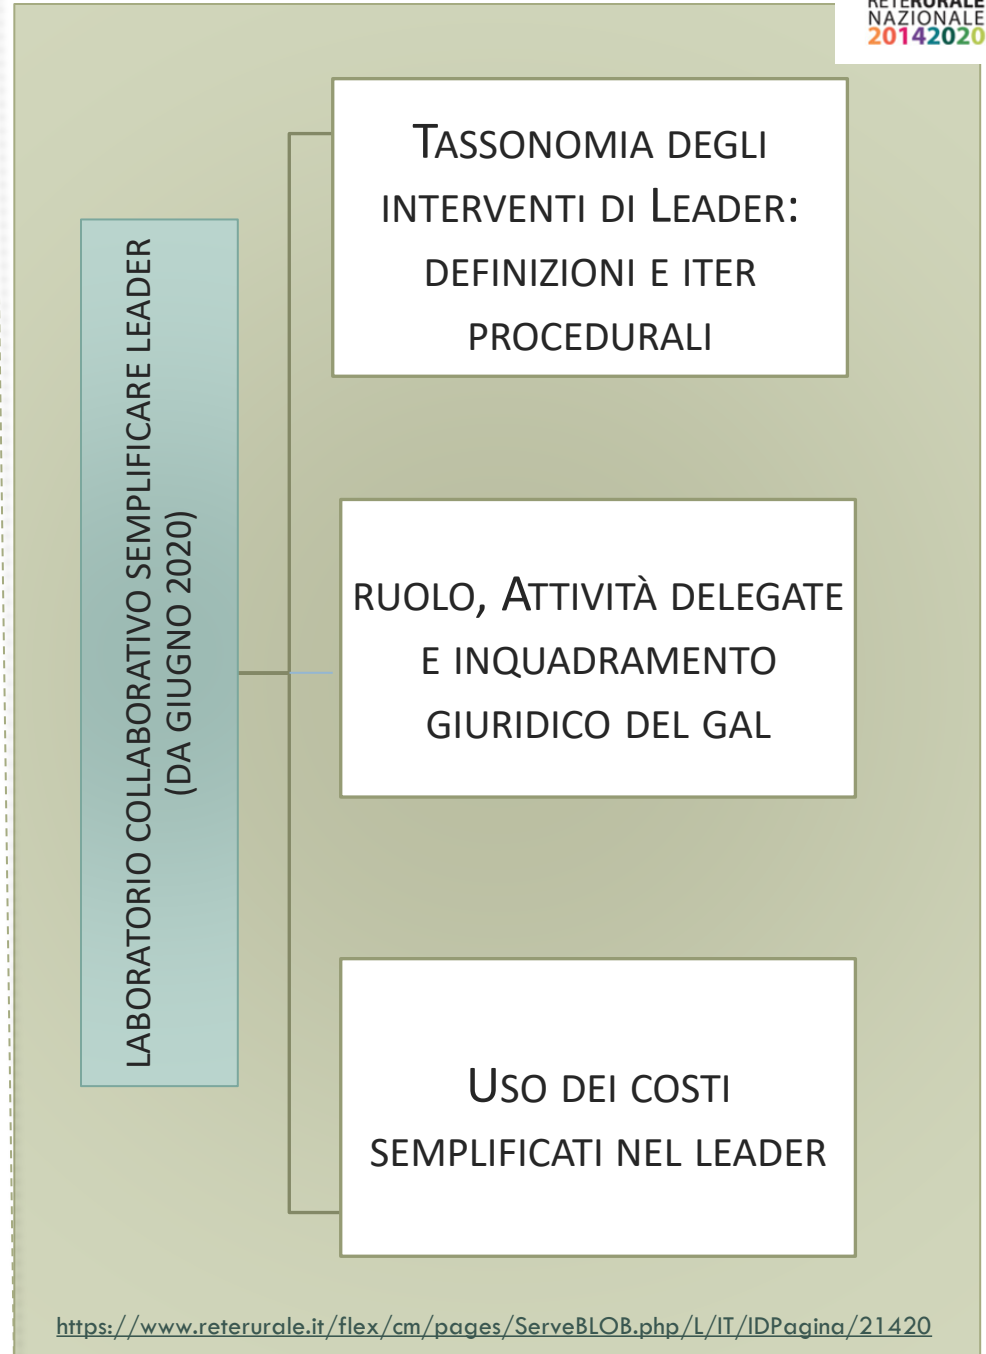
RETERURALE NAZIONALE 20142020

LABORATORIO COLLABORATIVO SEMPLIFICARE LEADER (DA GIUGNO 2020)

TASSONOMIA DEGLI INTERVENTI DI LEADER: DEFINIZIONI E ITER PROCEDURALI

RUOLO, ATTIVITÀ DELEGATE E INQUADRAMENTO GIURIDICO DEL GAL

USO DEI COSTI SEMPLIFICATI NEL LEADER

https://www.reterurale.it/flex/cm/pages/ServeBLOB.php/L/IT/IDPagina/21420